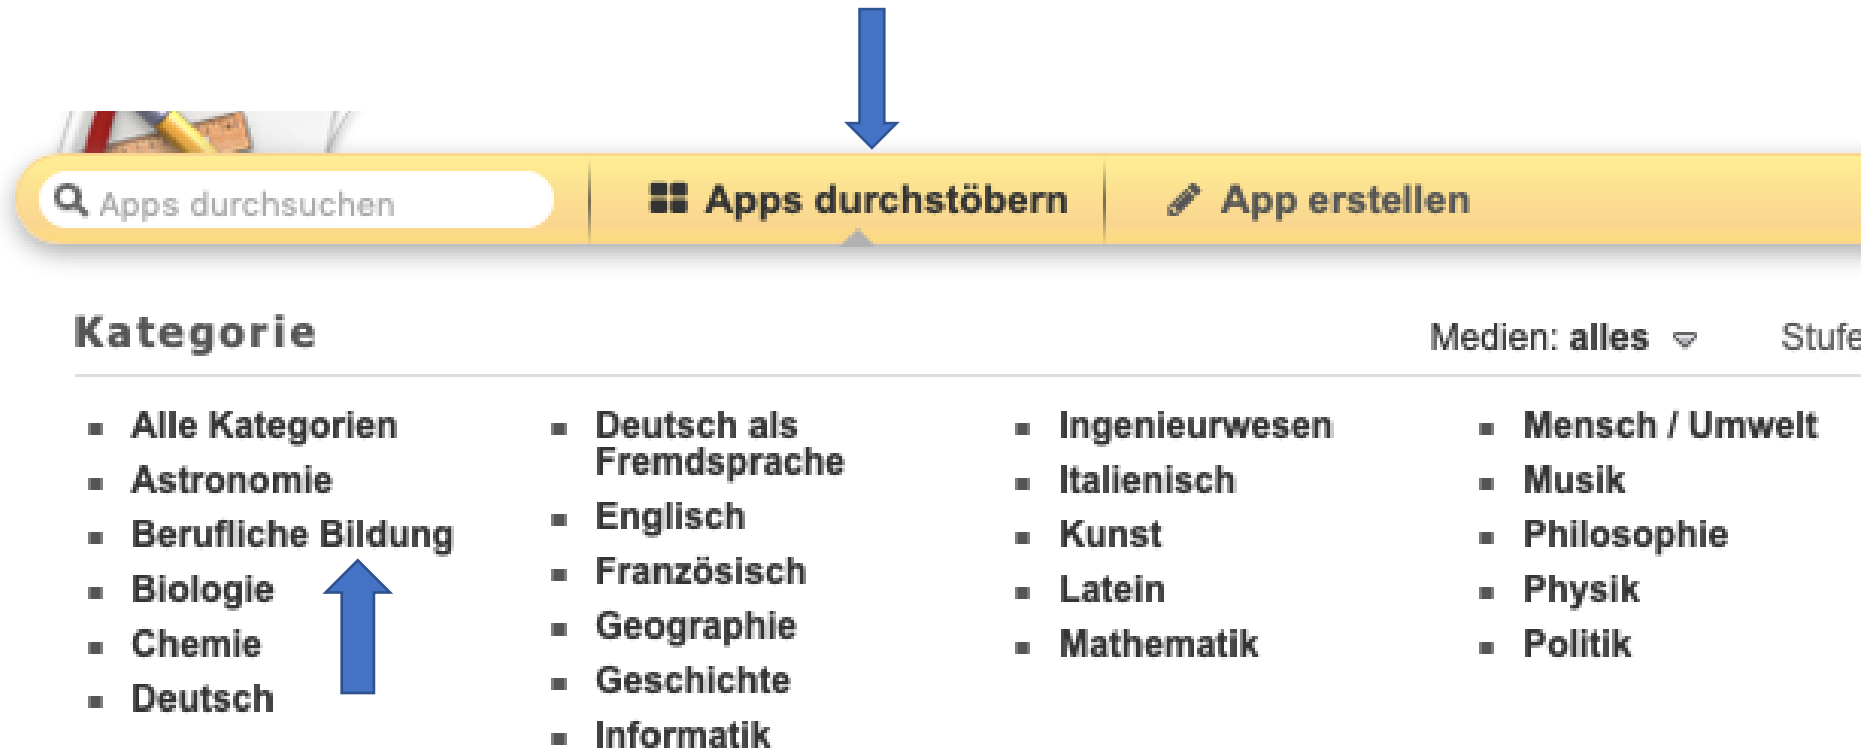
Apps durchsuchen

Apps durchstöbern

App erstellen

Kategorie

Medien: alles

Stufe

- Alle Kategorien
- Astronomie
- Berufliche Bildung
- Biologie
- Chemie
- Deutsch

- Deutsch als Fremdsprache
- Englisch
- Französisch
- Geographie
- Geschichte
- Informatik

- Ingenieurwesen
- Italienisch
- Kunst
- Latein
- Mathematik

- Mensch / Umwelt
- Musik
- Philosophie
- Physik
- Politik